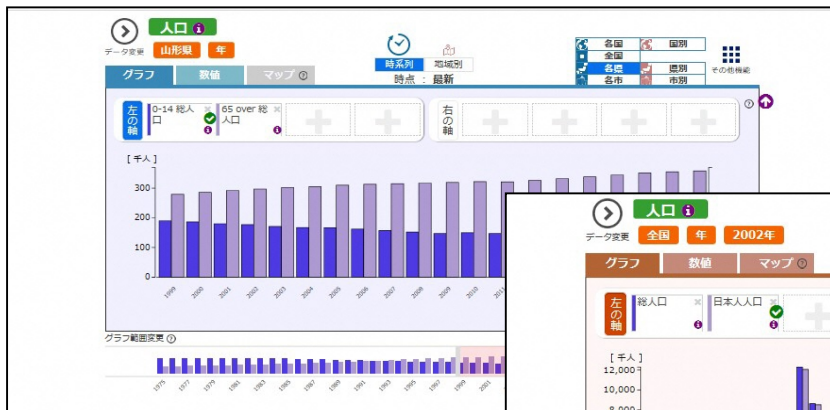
データ変更 人口 山形県 年

時系列 地域別
時点 : 最新

各国 国別
全国
各県 県別
各市 市別
その他機能

グラフ 数値 マップ

左の軸 0-14 総人口 65 over 総人口
右の軸

[千人]
300
250
200
150
100
50
0

1999 2000 2001 2002 2003 2004 2005 2006 2007 2008 2009 2010 2011

グラフ範囲変更

1975 1977 1979 1981 1983 1985 1987 1989 1991 1993 1995 1997 1999 2001

データ変更 人口 全国 年 2002年

グラフ 数値 マップ

左の軸 総人口 日本人人口

[千人]
12,000
10,000
8,000